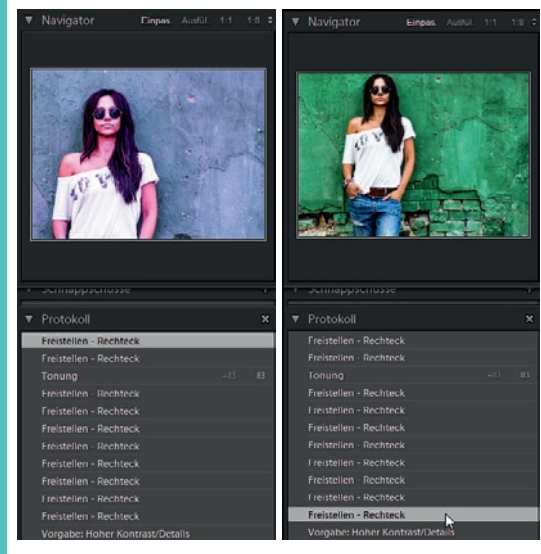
Navigator Einpas. Ausfül. 1:1 1:8

Schnappschüsse

Protokoll ×

Freistellen - Rechteck
Freistellen - Rechteck
Tonung +83 83
Freistellen - Rechteck
Freistellen - Rechteck
Freistellen - Rechteck
Freistellen - Rechteck
Freistellen - Rechteck
Freistellen - Rechteck
Freistellen - Rechteck
Freistellen - Rechteck
Vorgabe: Hoher Kontrast/Details

Navigator Einpas. Ausfül. 1:1 1:8

Schnappschüsse

Protokoll ×

Freistellen - Rechteck
Freistellen - Rechteck
Tonung +83 83
Freistellen - Rechteck
Freistellen - Rechteck
Freistellen - Rechteck
Freistellen - Rechteck
Freistellen - Rechteck
Freistellen - Rechteck
Freistellen - Rechteck
Freistellen - Rechteck
Vorgabe: Hoher Kontrast/Details